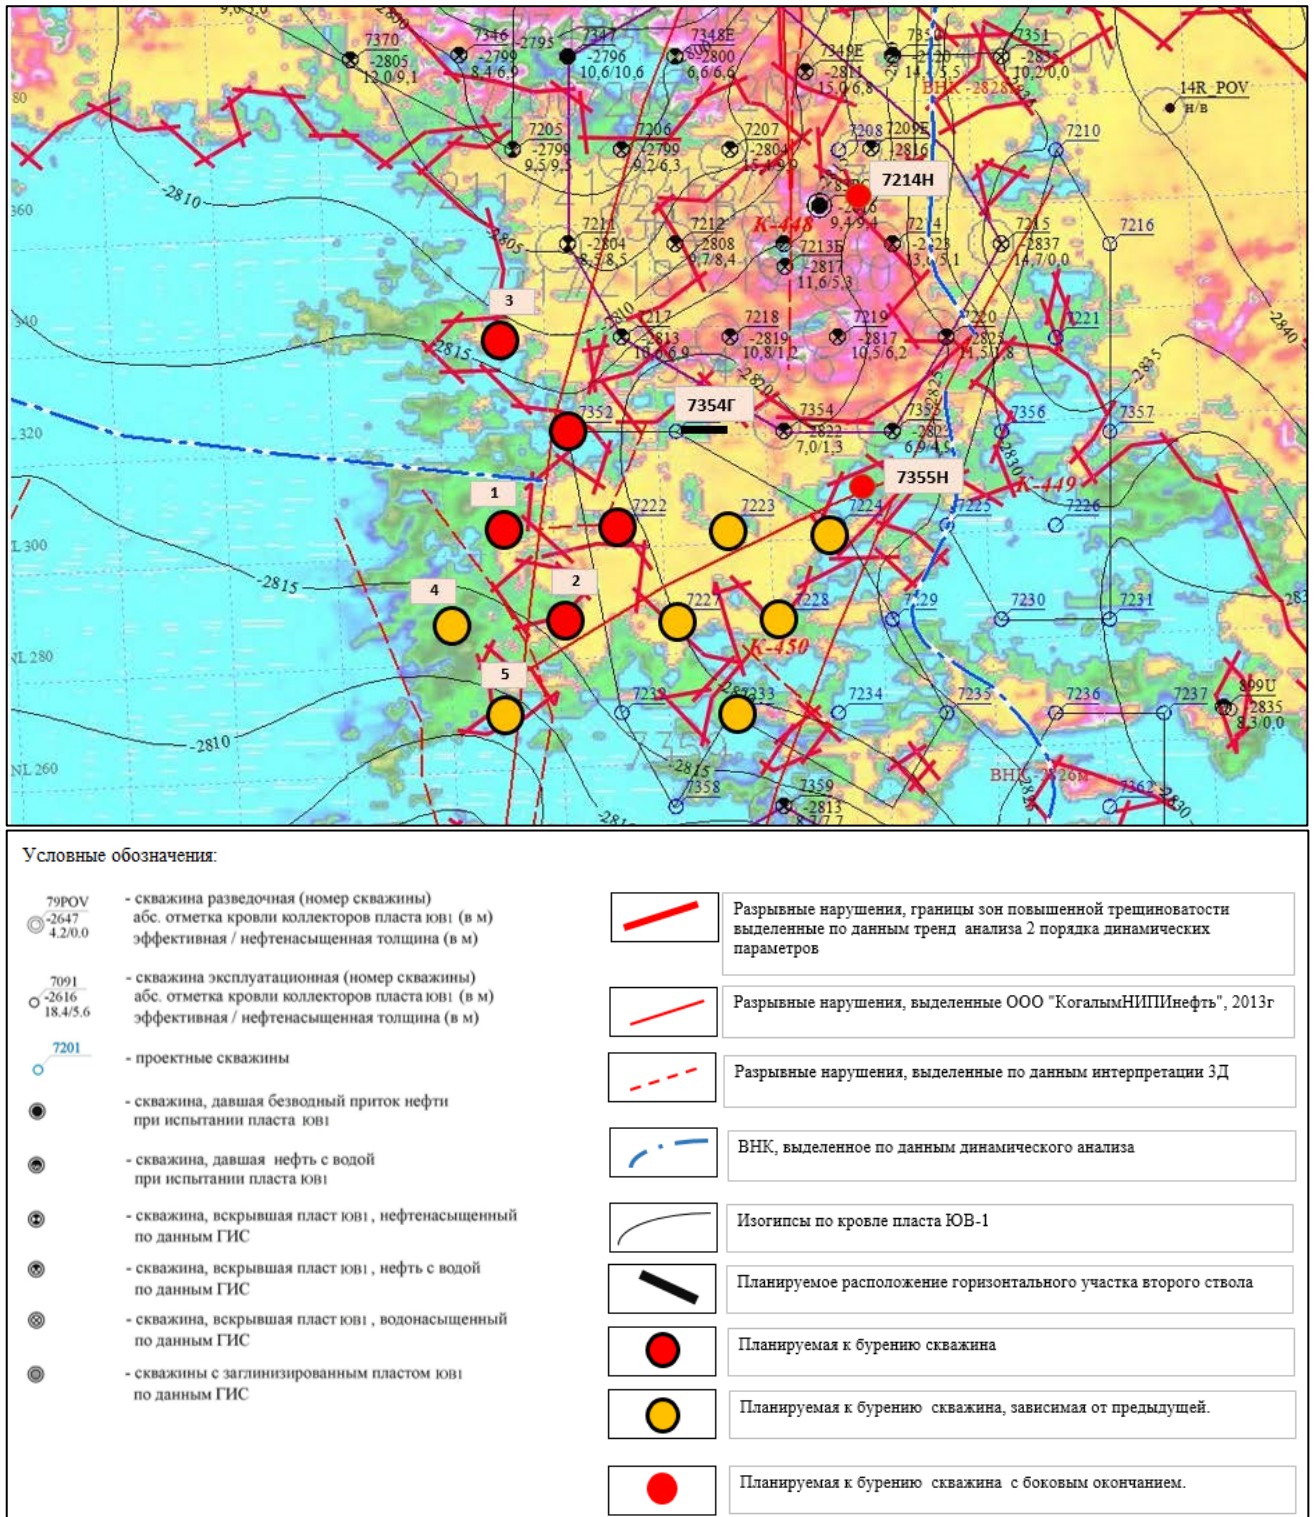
7370
-2805
12,0/9,1
7346
-2799
8,4/6,9
2795
7347
-2796
10,6/10,6
7348E
-2800
6,6/6,6
7349E
-2811
15,0/6,8
7350
-2820
14,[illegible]/5,5
7351
-2835
10,2/0,0
ВНК -2828
14R_POV
н/в
7205
-2799
9,5/9,5
7206
-2799
9,2/6,3
7207
-2804
15,4/9,9
7208
7209E
-2816
7210
-2810
7214Н
9,4/9,4
К-448
7211
-2804
8,5/8,5
7212
-2808
9,7/8,4
7213E
-2817
11,6/5,3
7214
-2823
13,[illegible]/5,1
7215
-2837
14,7/0,0
7216
-2805
3
7217
-2813
10,6/6,9
7218
-2819
10,8/1,2
7219
-2817
10,5/6,2
7220
-2823
11,5/1,8
7221
-2840
2815
7352
7354Г
7354
-2822
7,0/1,3
7355
-2802
6,9/4,5
7356
7357
-2835
2820
2830
7355Н
К-449
1
7222
7223
7224
7225
7226
2
4
-2815
7227
7228
К-450
7229
7230
7231
5
7232
7233
7234
7235
7236
7237
899U
-2835
8,3/0,0
-2810
-2815
7358
7359
-2813
ВНК -2826
7362
2830
80
360
340
320
300
280
260

Условные обозначения:

79POV
-2647
4.2/0.0
- скважина разведочная (номер скважины) абс. отметка кровли коллекторов пласта ЮВ1 (в м) эффективная / нефтенасыщенная толщина (в м)

7091
-2616
18.4/5.6
- скважина эксплуатационная (номер скважины) абс. отметка кровли коллекторов пласта ЮВ1 (в м) эффективная / нефтенасыщенная толщина (в м)

7201
- проектные скважины

- скважина, давшая безводный приток нефти при испытании пласта ЮВ1

- скважина, давшая нефть с водой при испытании пласта ЮВ1

- скважина, вскрывшая пласт ЮВ1, нефтенасыщенный по данным ГИС

- скважина, вскрывшая пласт ЮВ1, нефть с водой по данным ГИС

- скважина, вскрывшая пласт ЮВ1, водонасыщенный по данным ГИС

- скважины с заглинизированным пластом ЮВ1 по данным ГИС

Разрывные нарушения, границы зон повышенной трещиноватости выделенные по данным тренд анализа 2 порядка динамических параметров

Разрывные нарушения, выделенные ООО "КогалымНИПИнефть", 2013г

Разрывные нарушения, выделенные по данным интерпретации 3Д

ВНК, выделенное по данным динамического анализа

Изогипсы по кровле пласта ЮВ-1

Планируемое расположение горизонтального участка второго ствола

Планируемая к бурению скважина

Планируемая к бурению скважина, зависимая от предыдущей.

Планируемая к бурению скважина с боковым окончанием.